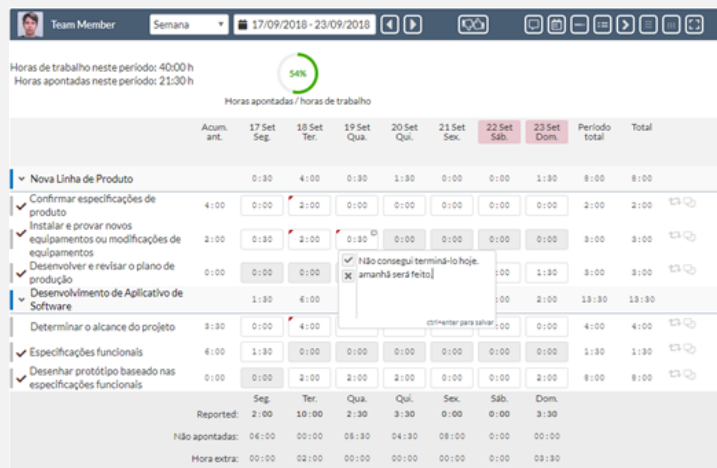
Team Member Semana 17/09/2018 - 23/09/2018

Horas de trabalho neste período: 40:00 h
Horas apontadas neste período: 21:30 h

54%

Horas apontadas / horas de trabalho

| | Acum. ant. | 17 Set Seg. | 18 Set Ter. | 19 Set Qua. | 20 Set Qui. | 21 Set Sex. | 22 Set Sáb. | 23 Set Dom. | Período total | Total |
|---|---|---|---|---|---|---|---|---|---|---|
| Nova Linha de Produto | | 0:30 | 4:00 | 0:30 | 1:30 | 0:00 | 0:00 | 1:30 | 8:00 | 8:00 |
| Confirmar especificações de produto | 4:00 | 0:00 | 2:00 | 0:00 | 0:00 | 0:00 | 0:00 | 0:00 | 2:00 | 2:00 |
| Instalar e provar novos equipamentos ou modificações de equipamentos | 2:00 | 0:30 | 2:00 | 0:30 | 0:00 | 0:00 | 0:00 | 0:00 | 3:00 | 3:00 |
| Desenvolver e revisar o plano de produção | 0:00 | 0:00 | 0:00 | | | | | 1:30 | 3:00 | 3:00 |
| Desenvolvimento de Aplicativo de Software | | 1:30 | 6:00 | | | | 00 | 0:00 | 13:30 | 13:30 |
| Determinar o alcance do projeto | 3:30 | 0:00 | 4:00 | | | | 0:00 | 0:00 | 4:00 | 4:00 |
| Especificações funcionais | 6:00 | 1:30 | 0:00 | 0:00 | 0:00 | 0:00 | 0:00 | 0:00 | 1:30 | 1:30 |
| Desenhar protótipo baseado nas especificações funcionais | 0:00 | 0:00 | 2:00 | 3:00 | 3:00 | 0:00 | 0:00 | 0:00 | 8:00 | 8:00 |

Não consegui terminá-lo hoje. amanhã será feito.
ctrl+enter para salvar

| | Seg. | Ter. | Qua. | Qui. | Sex. | Sáb. | Dom. |
|---|---|---|---|---|---|---|---|
| Reported: | 2:00 | 10:00 | 2:00 | 3:30 | 0:00 | 0:00 | 3:30 |
| Não apontadas: | 06:00 | 00:00 | 05:30 | 04:30 | 08:00 | 00:00 | 00:00 |
| Hora extra: | 00:00 | 02:00 | 00:00 | 00:00 | 00:00 | 00:00 | 00:00 |